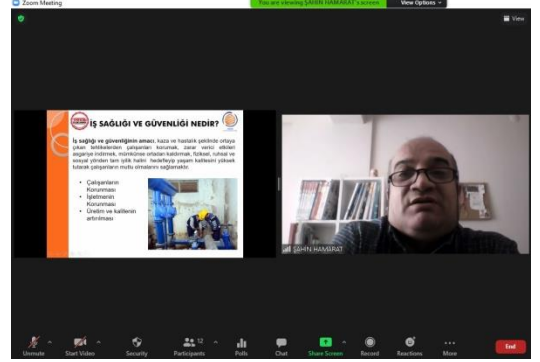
Zoom Meeting

You are viewing ŞAHİN HAMARAT's screen

View Options

View

İŞ SAĞLIĞI VE GÜVENLİĞİ NEDİR?

İş sağlığı ve güvenliğinin amacı, kaza ve hastalık şeklinde ortaya çıkan tehlikelerden çalışanları korumak, zarar verici etkileri asgariye indirmek, mümkünse ortadan kaldırmak, fiziksel, ruhsal ve sosyal yönden tam iyilik halini hedefleyip yaşam kalitesini yüksek tutarak çalışanların mutlu olmalarını sağlamaktır.

• Çalışanların Korunması
• İşletmenin Korunması
• Üretim ve kalitenin arttırılması

ŞAHİN HAMARAT

Unmute
Start Video
Security
12
Participants
Polls
Chat
Share Screen
Record
Reactions
More
End